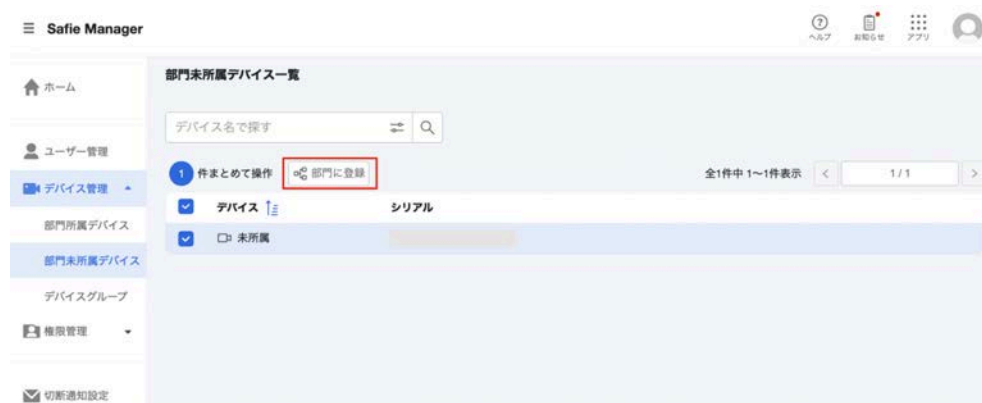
Safie Manager

ヘルプ お知らせ アプリ

ホーム

ユーザー管理

デバイス管理

部門所属デバイス

部門未所属デバイス

デバイスグループ

権限管理

切断通知設定

部門未所属デバイス一覧

デバイス名で探す

1 件まとめて操作 部門に登録

全1件中 1~1件表示 1/1

| デバイス | シリアル |
|---|---|
| 未所属 | |